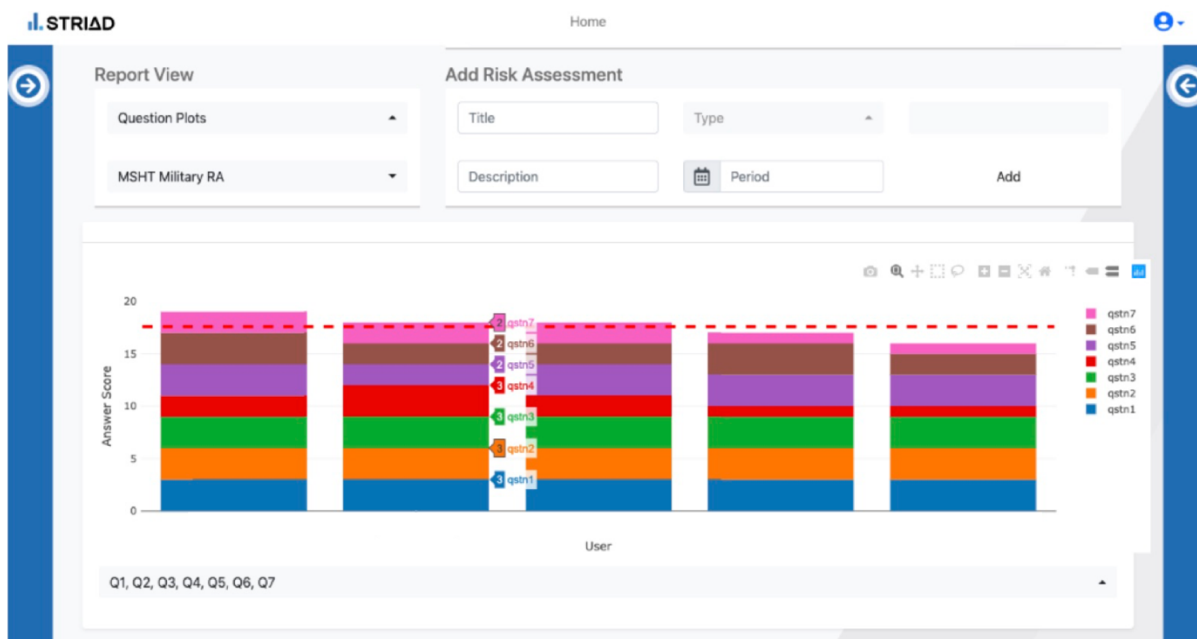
STRIΔD

Home

Report View

Question Plots

MSHT Military RA

Add Risk Assessment

Title

Type

Description

Period

Add

20
15
10
5
0

Answer Score

2 qstn7
2 qstn6
2 qstn5
3 qstn4
3 qstn3
3 qstn2
3 qstn1

User

qstn7
qstn6
qstn5
qstn4
qstn3
qstn2
qstn1

Q1, Q2, Q3, Q4, Q5, Q6, Q7